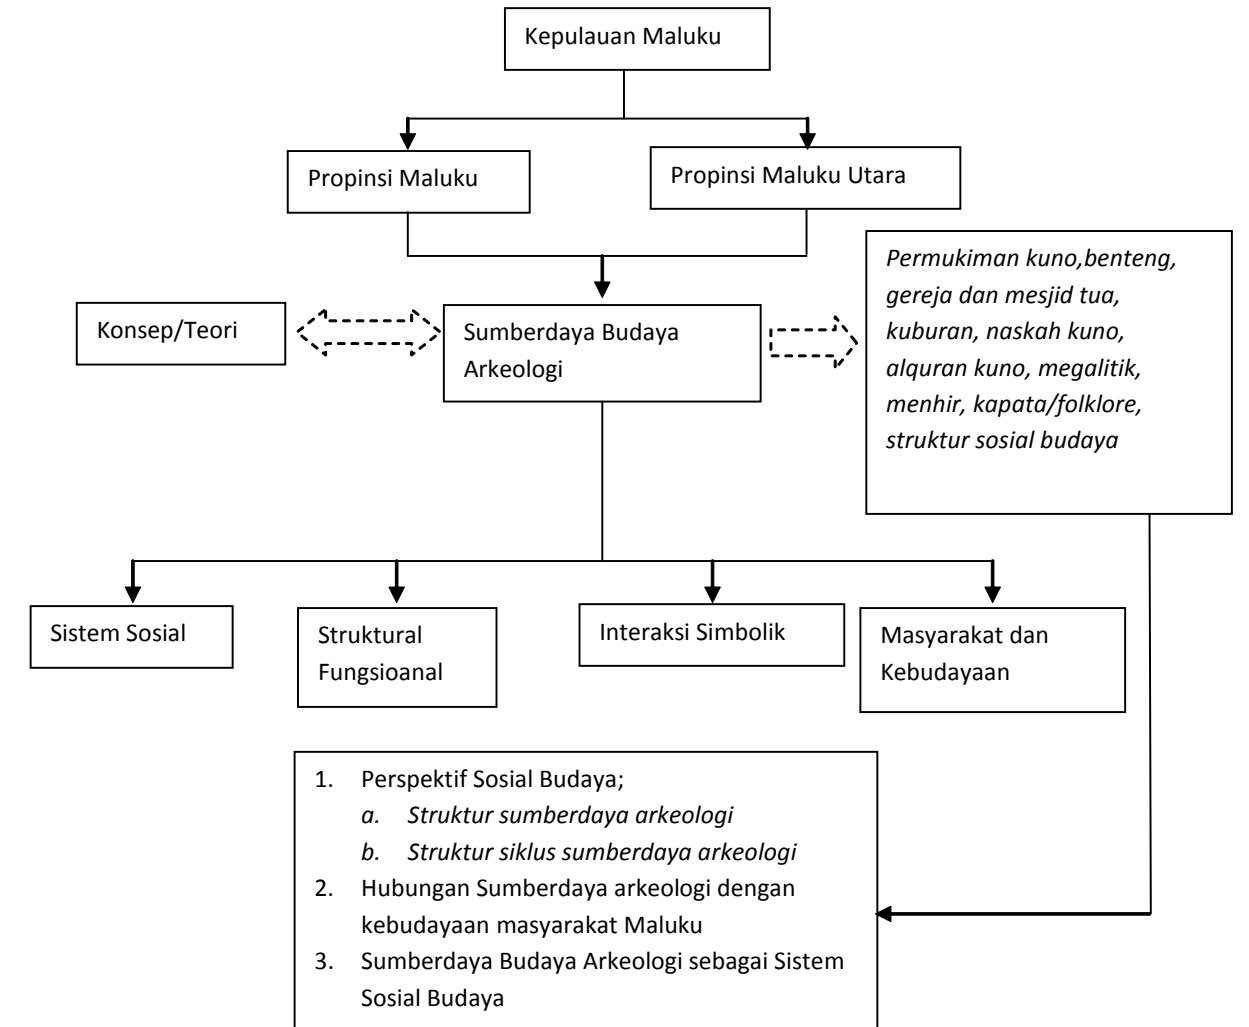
Kepulauan Maluku

Propinsi Maluku

Propinsi Maluku Utara

Konsep/Teori

Sumberdaya Budaya Arkeologi

Permukiman kuno,benteng, gereja dan mesjid tua, kuburan, naskah kuno, alquran kuno, megalitik, menhir, kapata/folklore, struktur sosial budaya

Sistem Sosial

Struktural Fungsioanal

Interaksi Simbolik

Masyarakat dan Kebudayaan

1. Perspektif Sosial Budaya;
a. Struktur sumberdaya arkeologi
b. Struktur siklus sumberdaya arkeologi
2. Hubungan Sumberdaya arkeologi dengan kebudayaan masyarakat Maluku
3. Sumberdaya Budaya Arkeologi sebagai Sistem Sosial Budaya